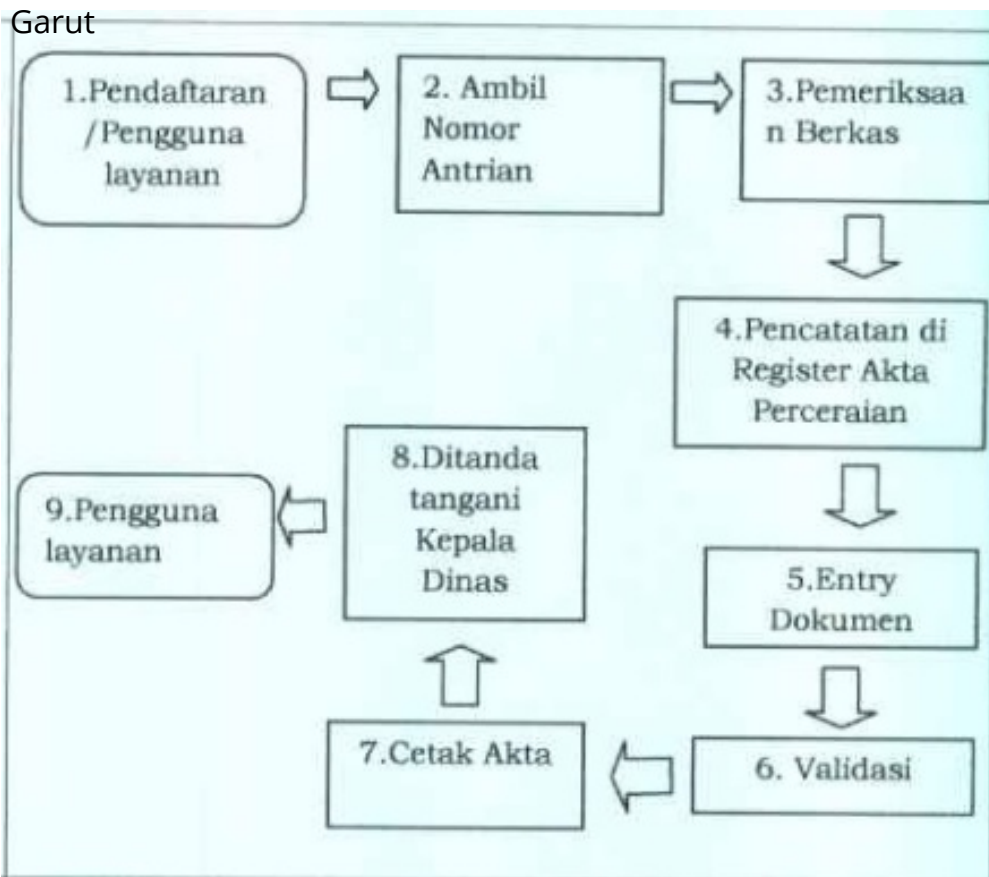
Garut

1.Pendaftaran /Pengguna layanan

2. Ambil Nomor Antrian

3.Pemeriksaa n Berkas

4.Pencatatan di Register Akta Perceraian

5.Entry Dokumen

6. Validasi

7.Cetak Akta

8.Ditanda tangani Kepala Dinas

9.Pengguna layanan